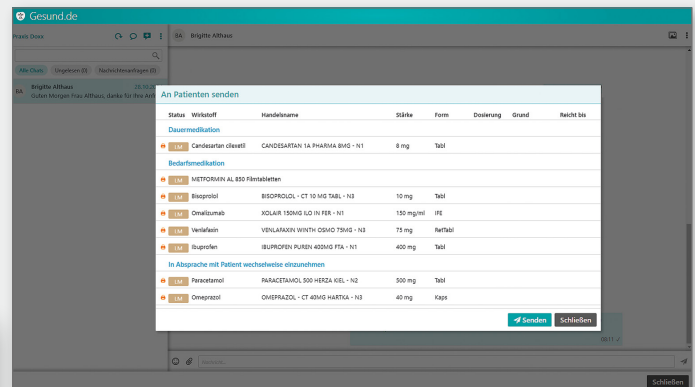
Gesund.de

Praxis Doxx

Alle Chats Ungelesen (0) Nachrichtenanfragen (0)

BA Brigitte Althaus 29.10.2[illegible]
Guten Morgen Frau Althaus, danke für Ihre Anfr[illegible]

BA Brigitte Althaus

An Patienten senden

| Status | Wirkstoff | Handelsname | Stärke | Form | Dosierung | Grund | Reicht bis |
|---|---|---|---|---|---|---|---|
| Dauermedikation | | | | | | | |
| LM | Candesartan cilexetil | CANDESARTAN 1A PHARMA 8MG - N1 | 8 mg | Tabl | | | |
| Bedarfsmedikation | | | | | | | |
| LM | METFORMIN AL 850 Filmtabletten | | | | | | |
| LM | Bisoprolol | BISOPROLOL - CT 10 MG TABL - N3 | 10 mg | Tabl | | | |
| LM | Omalizumab | XOLAIR 150MG ILO IN FER - N1 | 150 mg/ml | IFE | | | |
| LM | Venlafaxin | VENLAFAXIN WINTH OSMO 75MG - N3 | 75 mg | RetTabl | | | |
| LM | Ibuprofen | IBUPROFEN PUREN 400MG FTA - N1 | 400 mg | Tabl | | | |
| In Absprache mit Patient wechselweise einzunehmen | | | | | | | |
| LM | Paracetamol | PARACETAMOL 500 HERZA KIEL - N2 | 500 mg | Tabl | | | |
| LM | Omeprazol | OMEPRAZOL - CT 40MG HARTKA - N3 | 40 mg | Kaps | | | |

Senden Schließen

08:17

Schließen